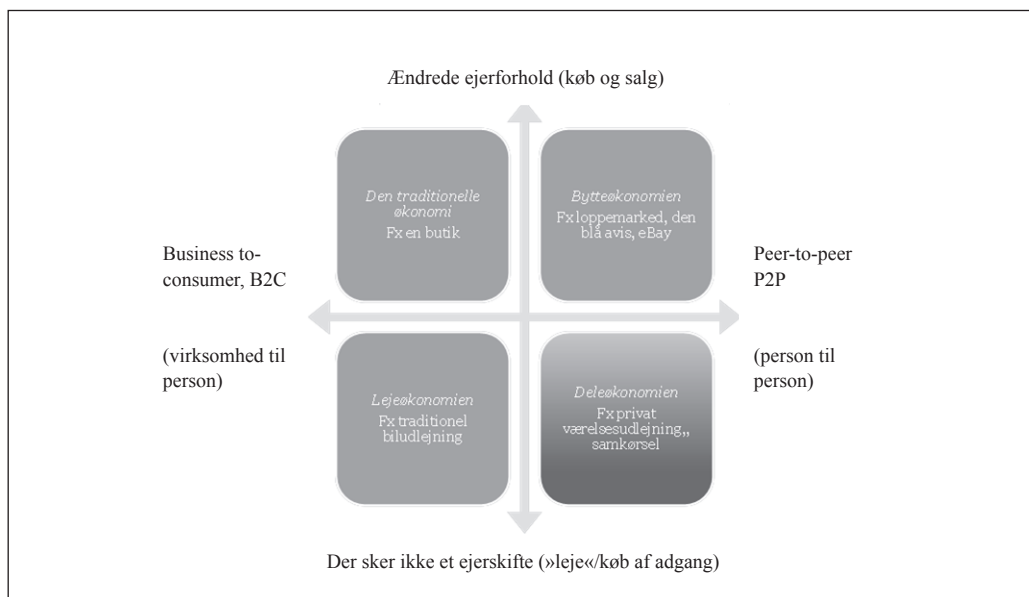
Ændrede ejerforhold (køb og salg)

Den traditionelle økonomi
Fx en butik

Bytteøkonomien
Fx loppemarked, den blå avis, eBay

Business to-consumer, B2C

Peer-to-peer P2P

(virksomhed til person)

(person til person)

Lejeøkonomien
Fx traditionel biludlejning

Deleøkonomien
Fx privat værelsesudlejning,, samkørsel

Der sker ikke et ejerskifte (»leje«/køb af adgang)